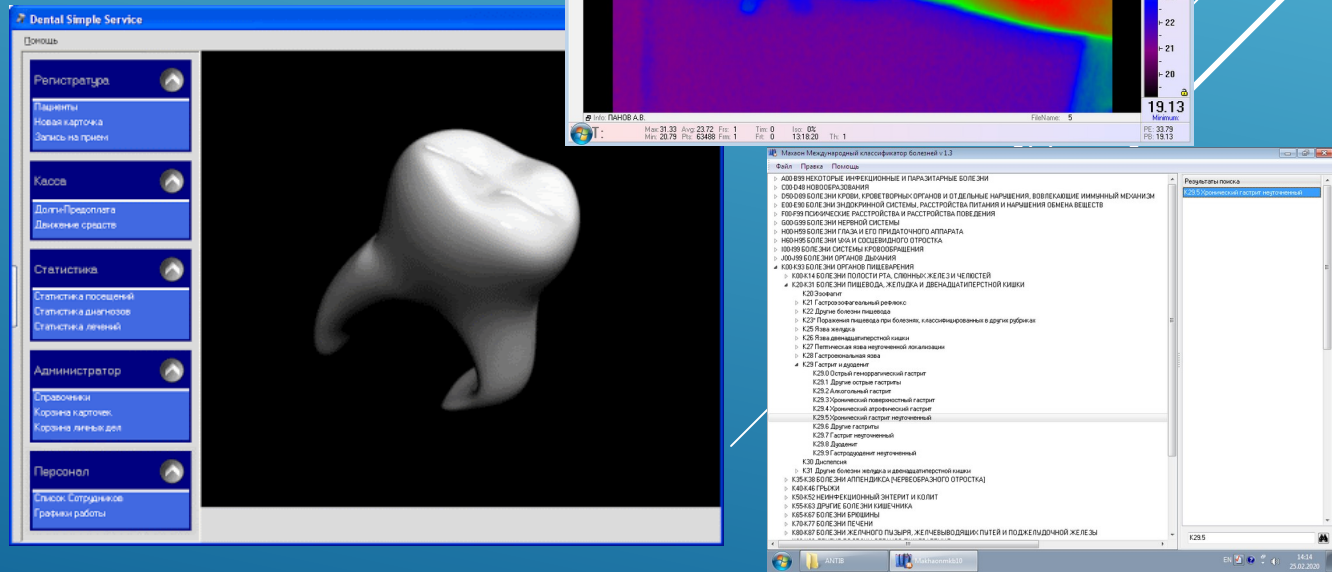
Dental Simple Service
Помощь

Регистратура
Пациенты
Новая карточка
Запись на прием

Касса
Долги-Предоплата
Движение средств

Статистика
Статистика посещений
Статистика диагнозов
Статистика лечений

Администратор
Справочники
Корзина карточек
Корзина личных дел

Персонал
Список Сотрудников
Графики работы

22
21
20
19.13
Minimum:
Info: ПАНОВ А.В.
FileName: 5
Max: 31.33 Avg: 23.72 Frs: 1
Min: 20.79 Pts: 63488 Frn: 1
Tim: 0
Fit: 0
Iso: 0%
13:18:20 Th: 1
PE: 33.79
PB: 19.13

Махаон Международный классификатор болезней v 1.3
Файл Правка Помощь
A00-B99 НЕКОТОРЫЕ ИНФЕКЦИОННЫЕ И ПАРАЗИТАРНЫЕ БОЛЕЗНИ
C00-D48 НОВООБРАЗОВАНИЯ
D50-D89 БОЛЕЗНИ КРОВИ, КРОВЕТВОРНЫХ ОРГАНОВ И ОТДЕЛЬНЫЕ НАРУШЕНИЯ, ВОВЛЕКАЮЩИЕ ИММУННЫЙ МЕХАНИЗМ
E00-E90 БОЛЕЗНИ ЭНДОКРИННОЙ СИСТЕМЫ, РАССТРОЙСТВА ПИТАНИЯ И НАРУШЕНИЯ ОБМЕНА ВЕЩЕСТВ
F00-F99 ПСИХИЧЕСКИЕ РАССТРОЙСТВА И РАССТРОЙСТВА ПОВЕДЕНИЯ
G00-G99 БОЛЕЗНИ НЕРВНОЙ СИСТЕМЫ
H00-H59 БОЛЕЗНИ ГЛАЗА И ЕГО ПРИДАТОЧНОГО АППАРАТА
H60-H95 БОЛЕЗНИ УХА И СОСЦЕВИДНОГО ОТРОСТКА
I00-I99 БОЛЕЗНИ СИСТЕМЫ КРОВООБРАЩЕНИЯ
J00-J99 БОЛЕЗНИ ОРГАНОВ ДЫХАНИЯ
K00-K93 БОЛЕЗНИ ОРГАНОВ ПИЩЕВАРЕНИЯ
K00-K14 БОЛЕЗНИ ПОЛОСТИ РТА, СЛЮННЫХ ЖЕЛЕЗ И ЧЕЛЮСТЕЙ
K20-K31 БОЛЕЗНИ ПИЩЕВОДА, ЖЕЛУДКА И ДВЕНАДЦАТИПЕРСТНОЙ КИШКИ
K20 Эзофагит
K21 Гастроэзофагеальный рефлюкс
K22 Другие болезни пищевода
K23* Поражения пищевода при болезнях, классифицированных в других рубриках
K25 Язва желудка
K26 Язва двенадцатиперстной кишки
K27 Пептическая язва неуточненной локализации
K28 Гастроеюнальная язва
K29 Гастрит и дуоденит
K29.0 Острый геморрагический гастрит
K29.1 Другие острые гастриты
K29.2 Алкогольный гастрит
K29.3 Хронический поверхностный гастрит
K29.4 Хронический атрофический гастрит
K29.5 Хронический гастрит неуточненный
K29.6 Другие гастриты
K29.7 Гастрит неуточненный
K29.8 Дуоденит
K29.9 Гастродуоденит неуточненный
K30 Диспепсия
K31 Другие болезни желудка и двенадцатиперстной кишки
K35-K38 БОЛЕЗНИ АППЕНДИКСА [ЧЕРВЕОБРАЗНОГО ОТРОСТКА]
K40-K46 ГРЫЖИ
K50-K52 НЕИНФЕКЦИОННЫЙ ЭНТЕРИТ И КОЛИТ
K55-K63 ДРУГИЕ БОЛЕЗНИ КИШЕЧНИКА
K65-K67 БОЛЕЗНИ БРЮШИНЫ
K70-K77 БОЛЕЗНИ ПЕЧЕНИ
K80-K87 БОЛЕЗНИ ЖЕЛЧНОГО ПУЗЫРЯ, ЖЕЛЧЕВЫВОДЯЩИХ ПУТЕЙ И ПОДЖЕЛУДОЧНОЙ ЖЕЛЕЗЫ
Результаты поиска
K29.5 Хронический гастрит неуточненный
K29.5
ANTIB
Makhaonmb610
EN
14:14
25.02.2020